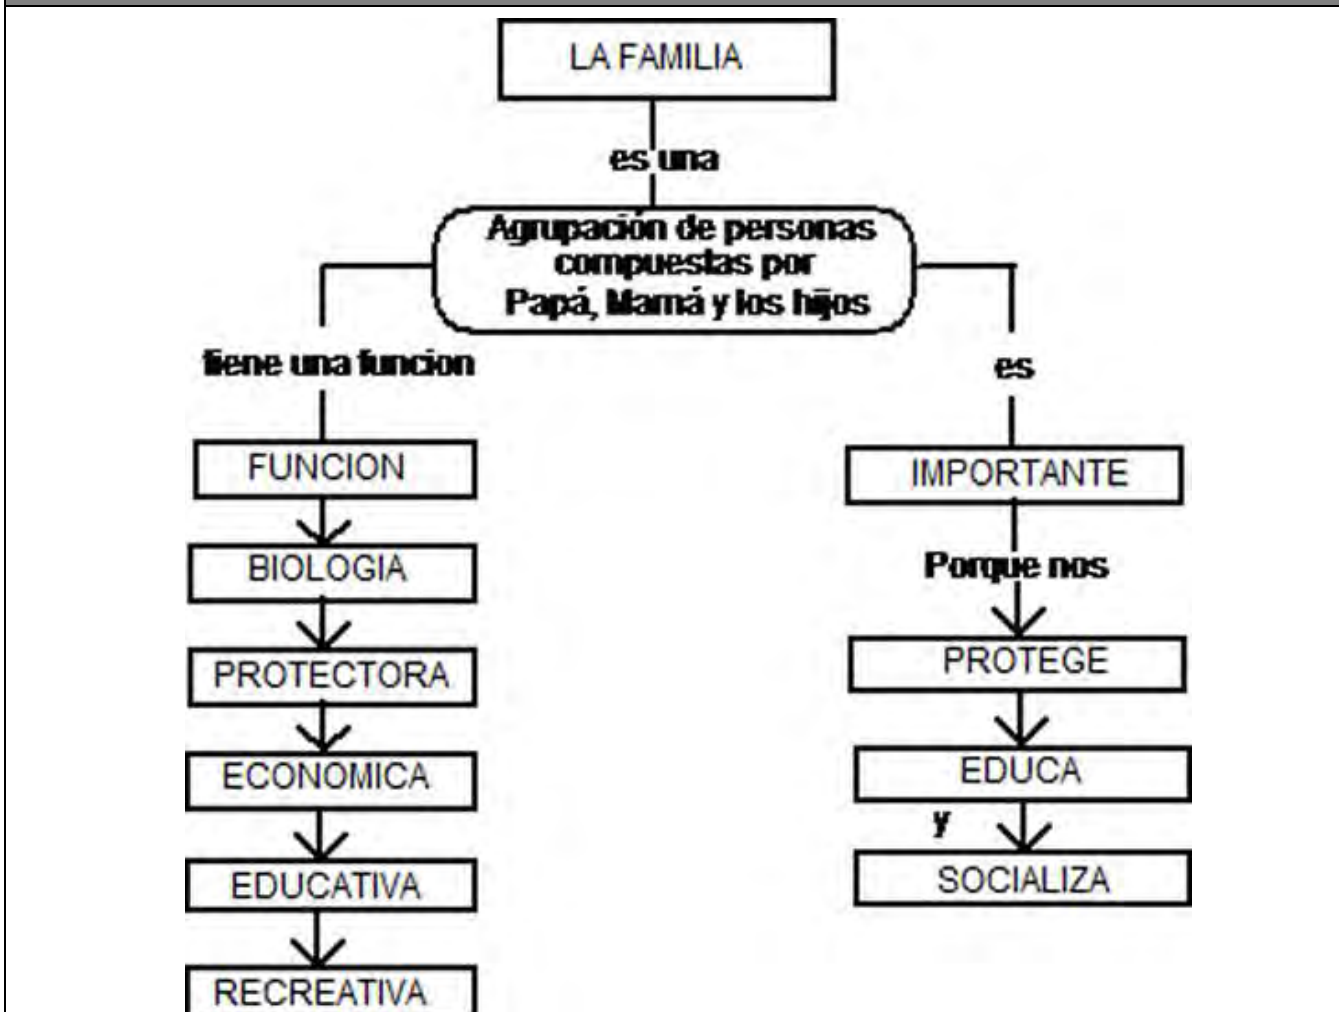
LA FAMILIA

es una

Agrupación de personas compuestas por Papá, Mamá y los hijos

tiene una funcion

FUNCION

BIOLOGIA

PROTECTORA

ECONOMICA

EDUCATIVA

RECREATIVA

es

IMPORTANTE

Porque nos

PROTEGE

EDUCA

y

SOCIALIZA